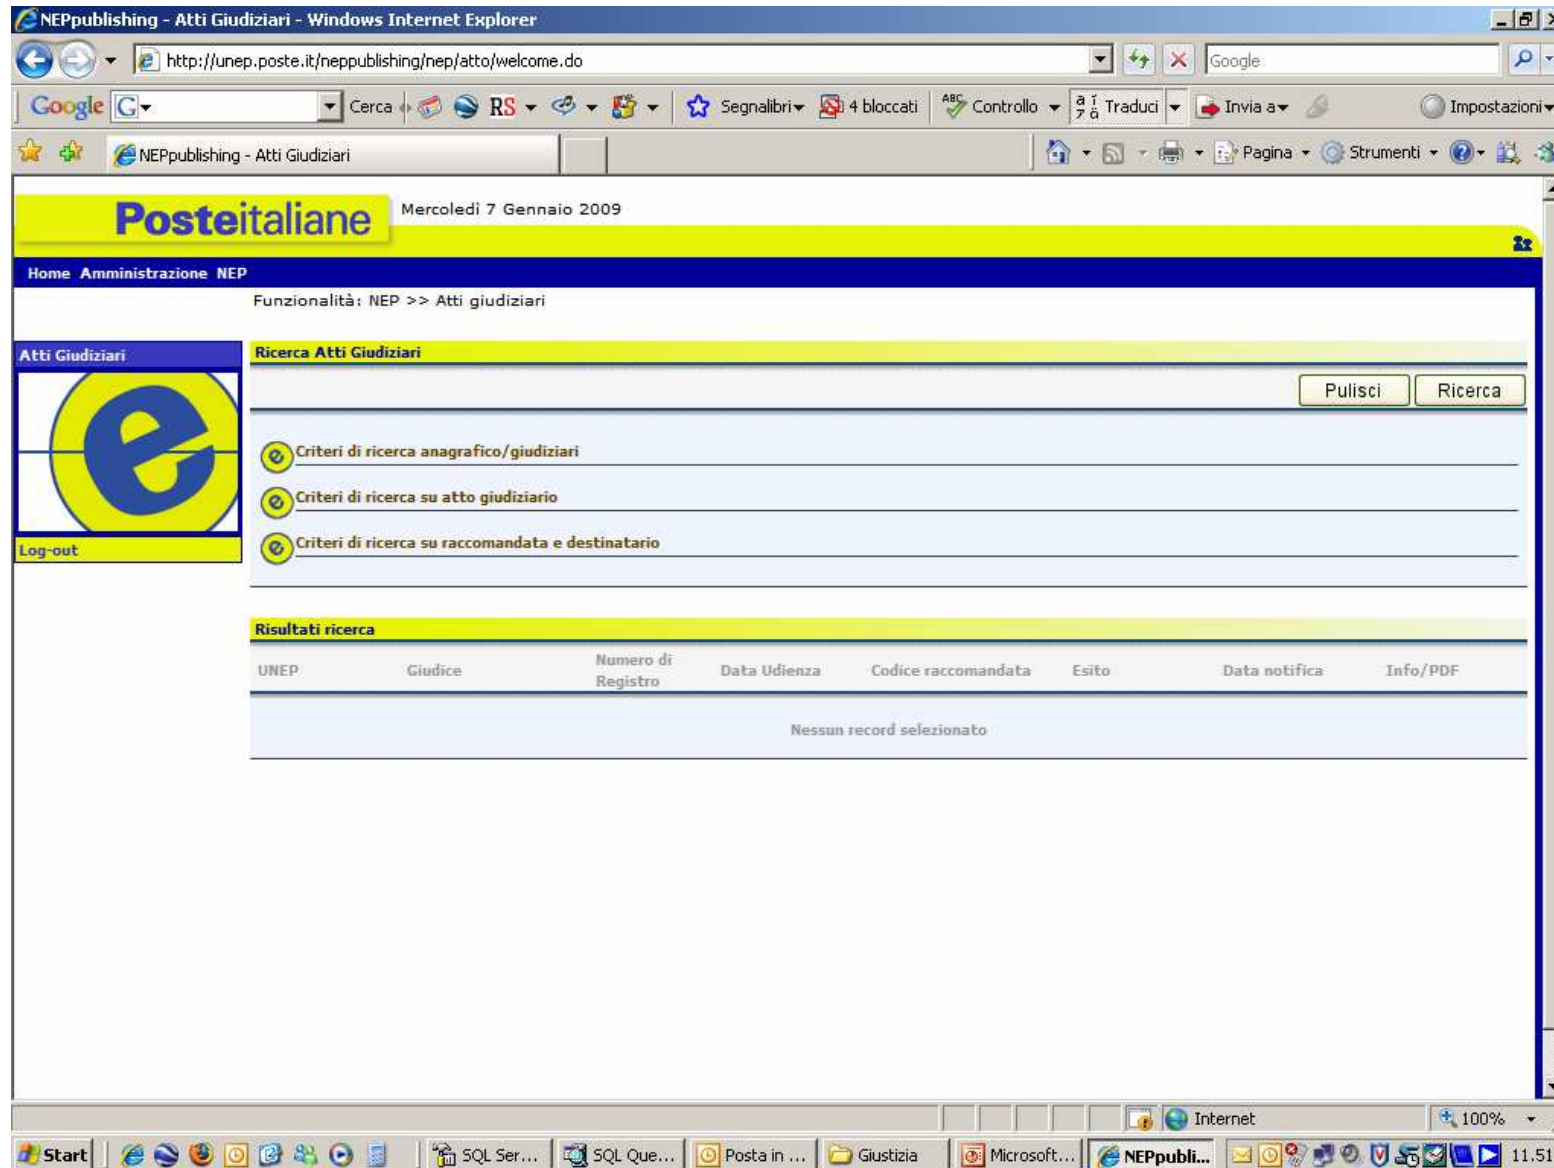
NEPpublishing - Atti Giudiziari - Windows Internet Explorer

http://unep.poste.it/neppublishing/nep/atto/welcome.do

Google

Google Cerca RS Segnalibri 4 bloccati Controllo Traduci Invia a Impostazioni

NEPpublishing - Atti Giudiziari

Pagina Strumenti

Posteitaliane

Mercoledì 7 Gennaio 2009

Home Amministrazione NEP

Funzionalità: NEP >> Atti giudiziari

Atti Giudiziari

Log-out

Ricerca Atti Giudiziari

Pulisci Ricerca

Criteri di ricerca anagrafico/giudiziari

Criteri di ricerca su atto giudiziario

Criteri di ricerca su raccomandata e destinatario

Risultati ricerca

| UNEP | Giudice | Numero di Registro | Data Udienza | Codice raccomandata | Esito | Data notifica | Info/PDF |
|---|---|---|---|---|---|---|---|

Nessun record selezionato

Internet 100%

Start SQL Ser... SQL Que... Posta in ... Giustizia Microsoft... NEPpubli... 11.51